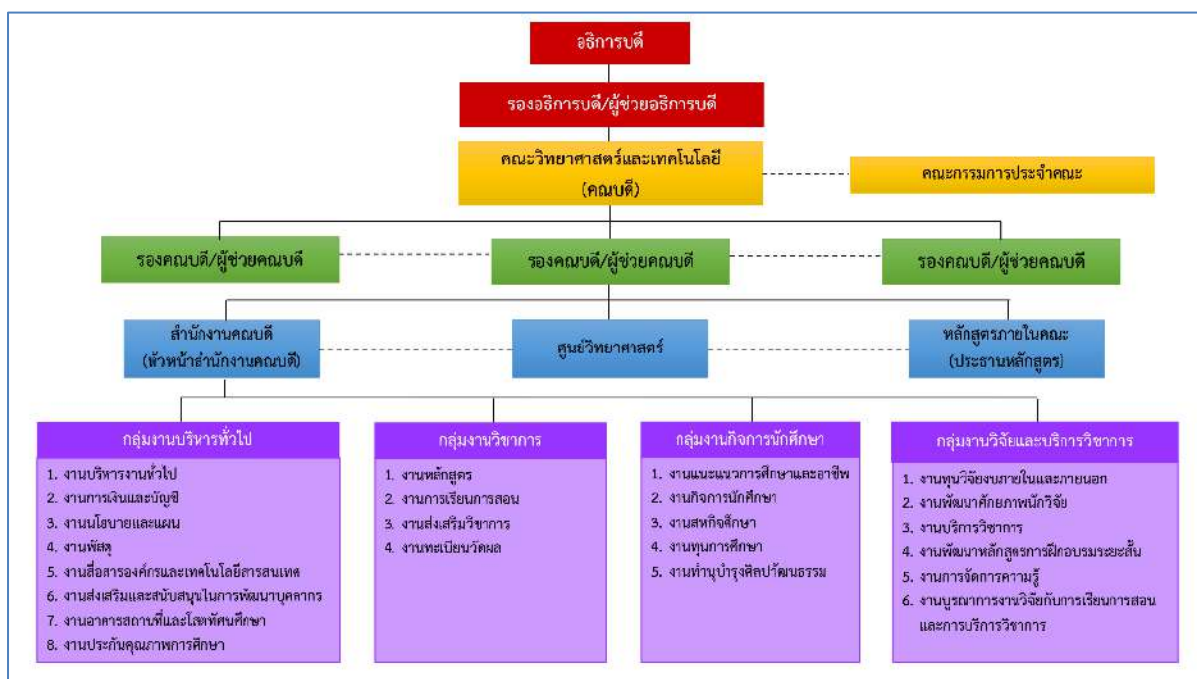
อธิการบดี

รองอธิการบดี/ผู้ช่วยอธิการบดี

คณะวิทยาศาสตร์และเทคโนโลยี (คณบดี)

คณะกรรมการประจำคณะ

รองคณบดี/ผู้ช่วยคณบดี

รองคณบดี/ผู้ช่วยคณบดี

รองคณบดี/ผู้ช่วยคณบดี

สำนักงานคณบดี (หัวหน้าสำนักงานคณบดี)

ศูนย์วิทยาศาสตร์

หลักสูตรภายในคณะ (ประธานหลักสูตร)

กลุ่มงานบริหารทั่วไป

1. งานบริหารงานทั่วไป
2. งานการเงินและบัญชี
3. งานนโยบายและแผน
4. งานพัสดุ
5. งานสื่อสารองค์กรและเทคโนโลยีสารสนเทศ
6. งานส่งเสริมและสนับสนุนในการพัฒนาบุคลากร
7. งานอาคารสถานที่และโสตทัศนศึกษา
8. งานประกันคุณภาพการศึกษา

กลุ่มงานวิชาการ

1. งานหลักสูตร
2. งานการเรียนการสอน
3. งานส่งเสริมวิชาการ
4. งานทะเบียนวัดผล

กลุ่มงานกิจการนักศึกษา

1. งานแนะแนวการศึกษาและอาชีพ
2. งานกิจการนักศึกษา
3. งานสหกิจศึกษา
4. งานทุนการศึกษา
5. งานทำนุบำรุงศิลปวัฒนธรรม

กลุ่มงานวิจัยและบริการวิชาการ

1. งานทุนวิจัยจากภายในและภายนอก
2. งานพัฒนาศักยภาพนักวิจัย
3. งานบริการวิชาการ
4. งานพัฒนาหลักสูตรการฝึกอบรมระยะสั้น
5. งานการจัดการความรู้
6. งานบูรณาการงานวิจัยกับการเรียนการสอนและการบริการวิชาการ